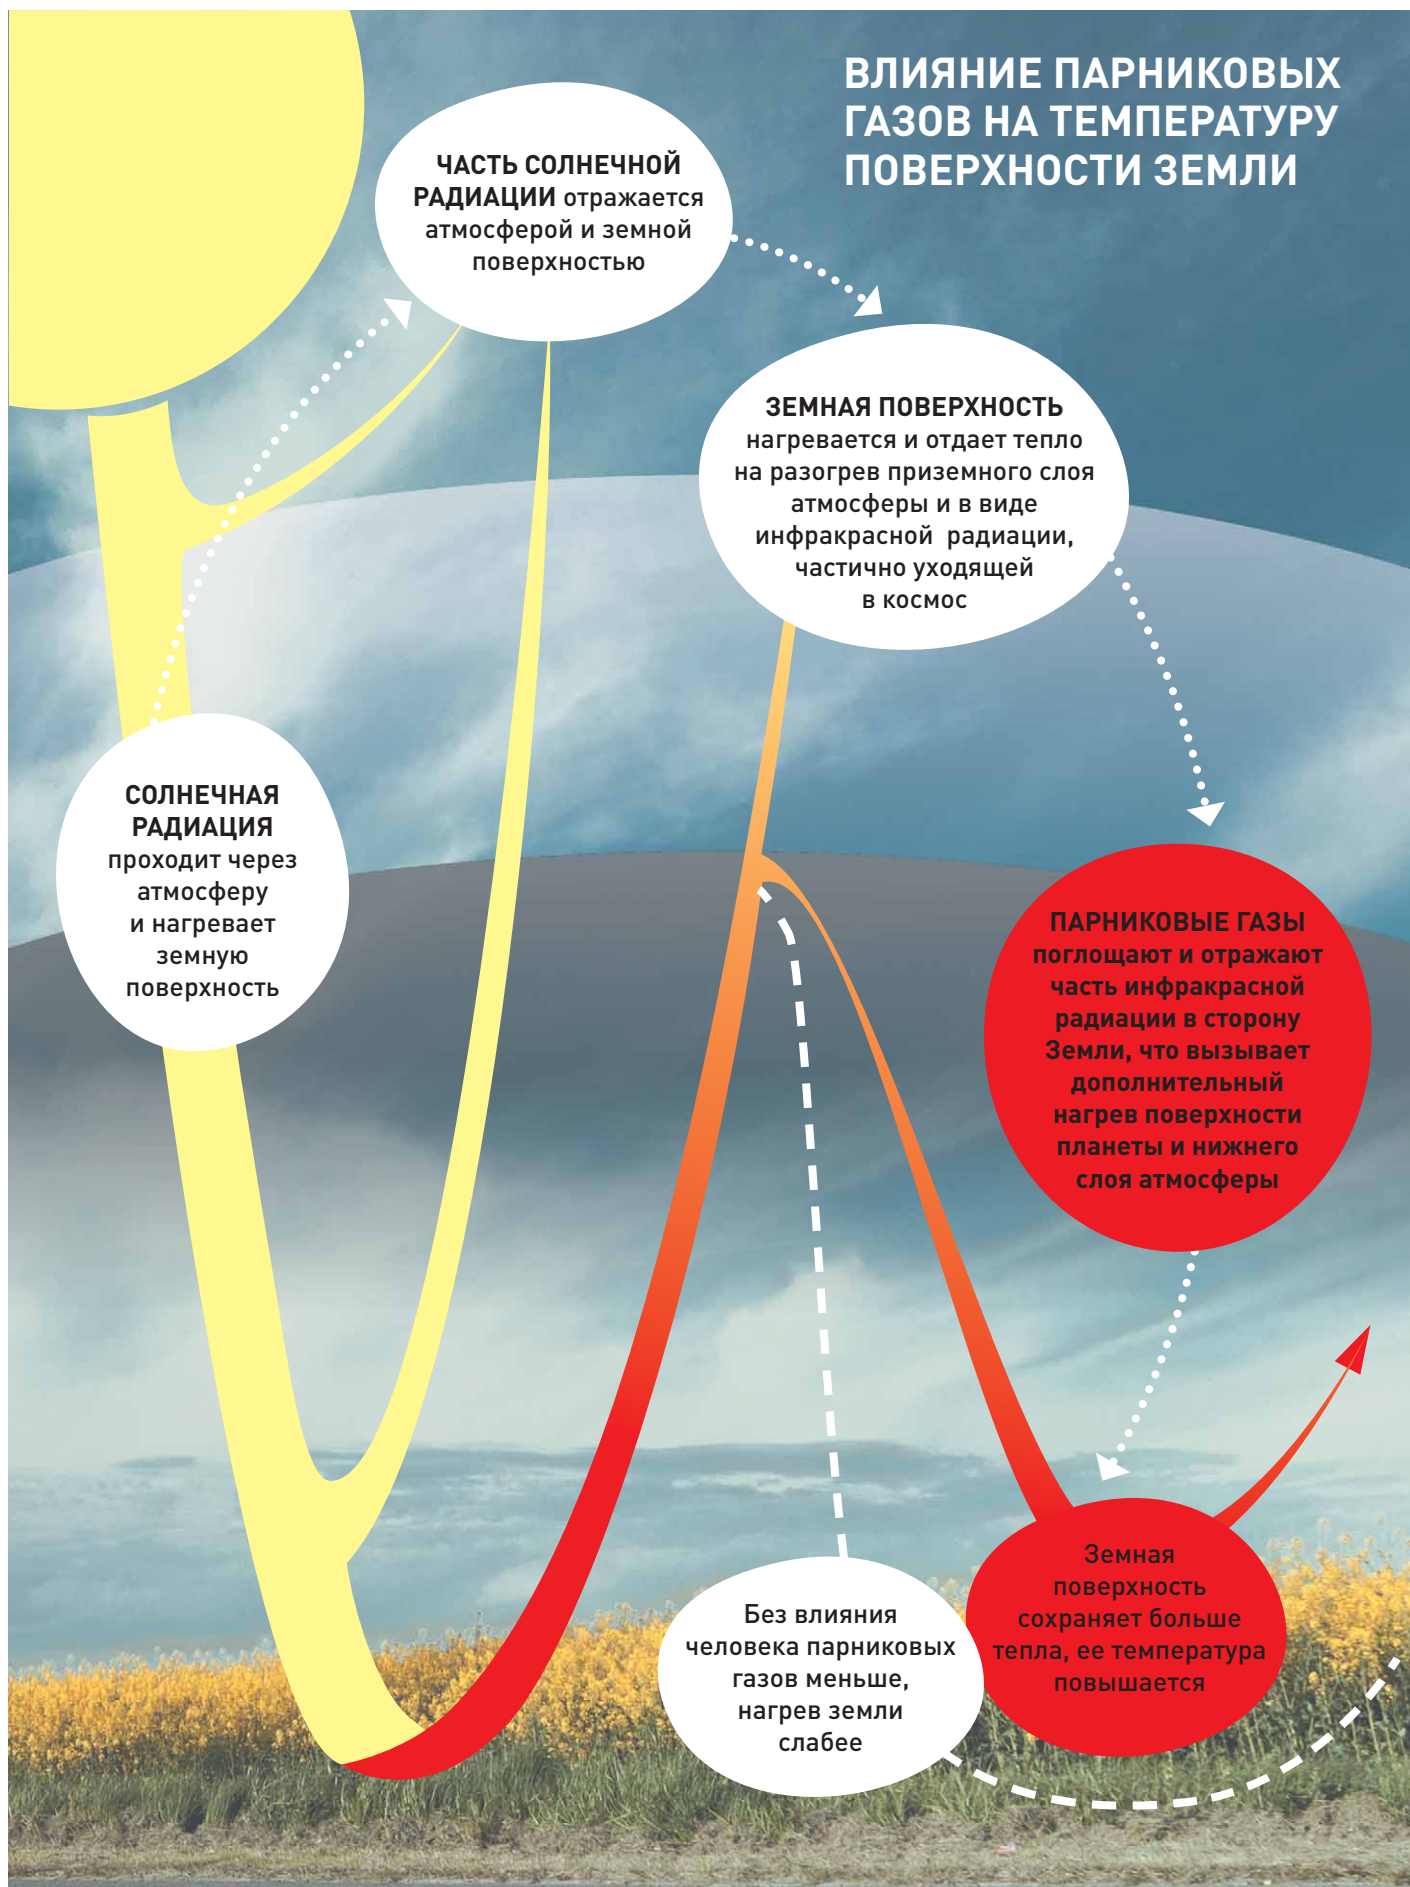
ВЛИЯНИЕ ПАРНИКОВЫХ ГАЗОВ НА ТЕМПЕРАТУРУ ПОВЕРХНОСТИ ЗЕМЛИ

ЧАСТЬ СОЛНЕЧНОЙ РАДИАЦИИ отражается атмосферой и земной поверхностью

ЗЕМНАЯ ПОВЕРХНОСТЬ нагревается и отдает тепло на разогрев приземного слоя атмосферы и в виде инфракрасной радиации, частично уходящей в космос

СОЛНЕЧНАЯ РАДИАЦИЯ проходит через атмосферу и нагревает земную поверхность

ПАРНИКОВЫЕ ГАЗЫ поглощают и отражают часть инфракрасной радиации в сторону Земли, что вызывает дополнительный нагрев поверхности планеты и нижнего слоя атмосферы

Без влияния человека парниковых газов меньше, нагрев земли слабее

Земная поверхность сохраняет больше тепла, ее температура повышается